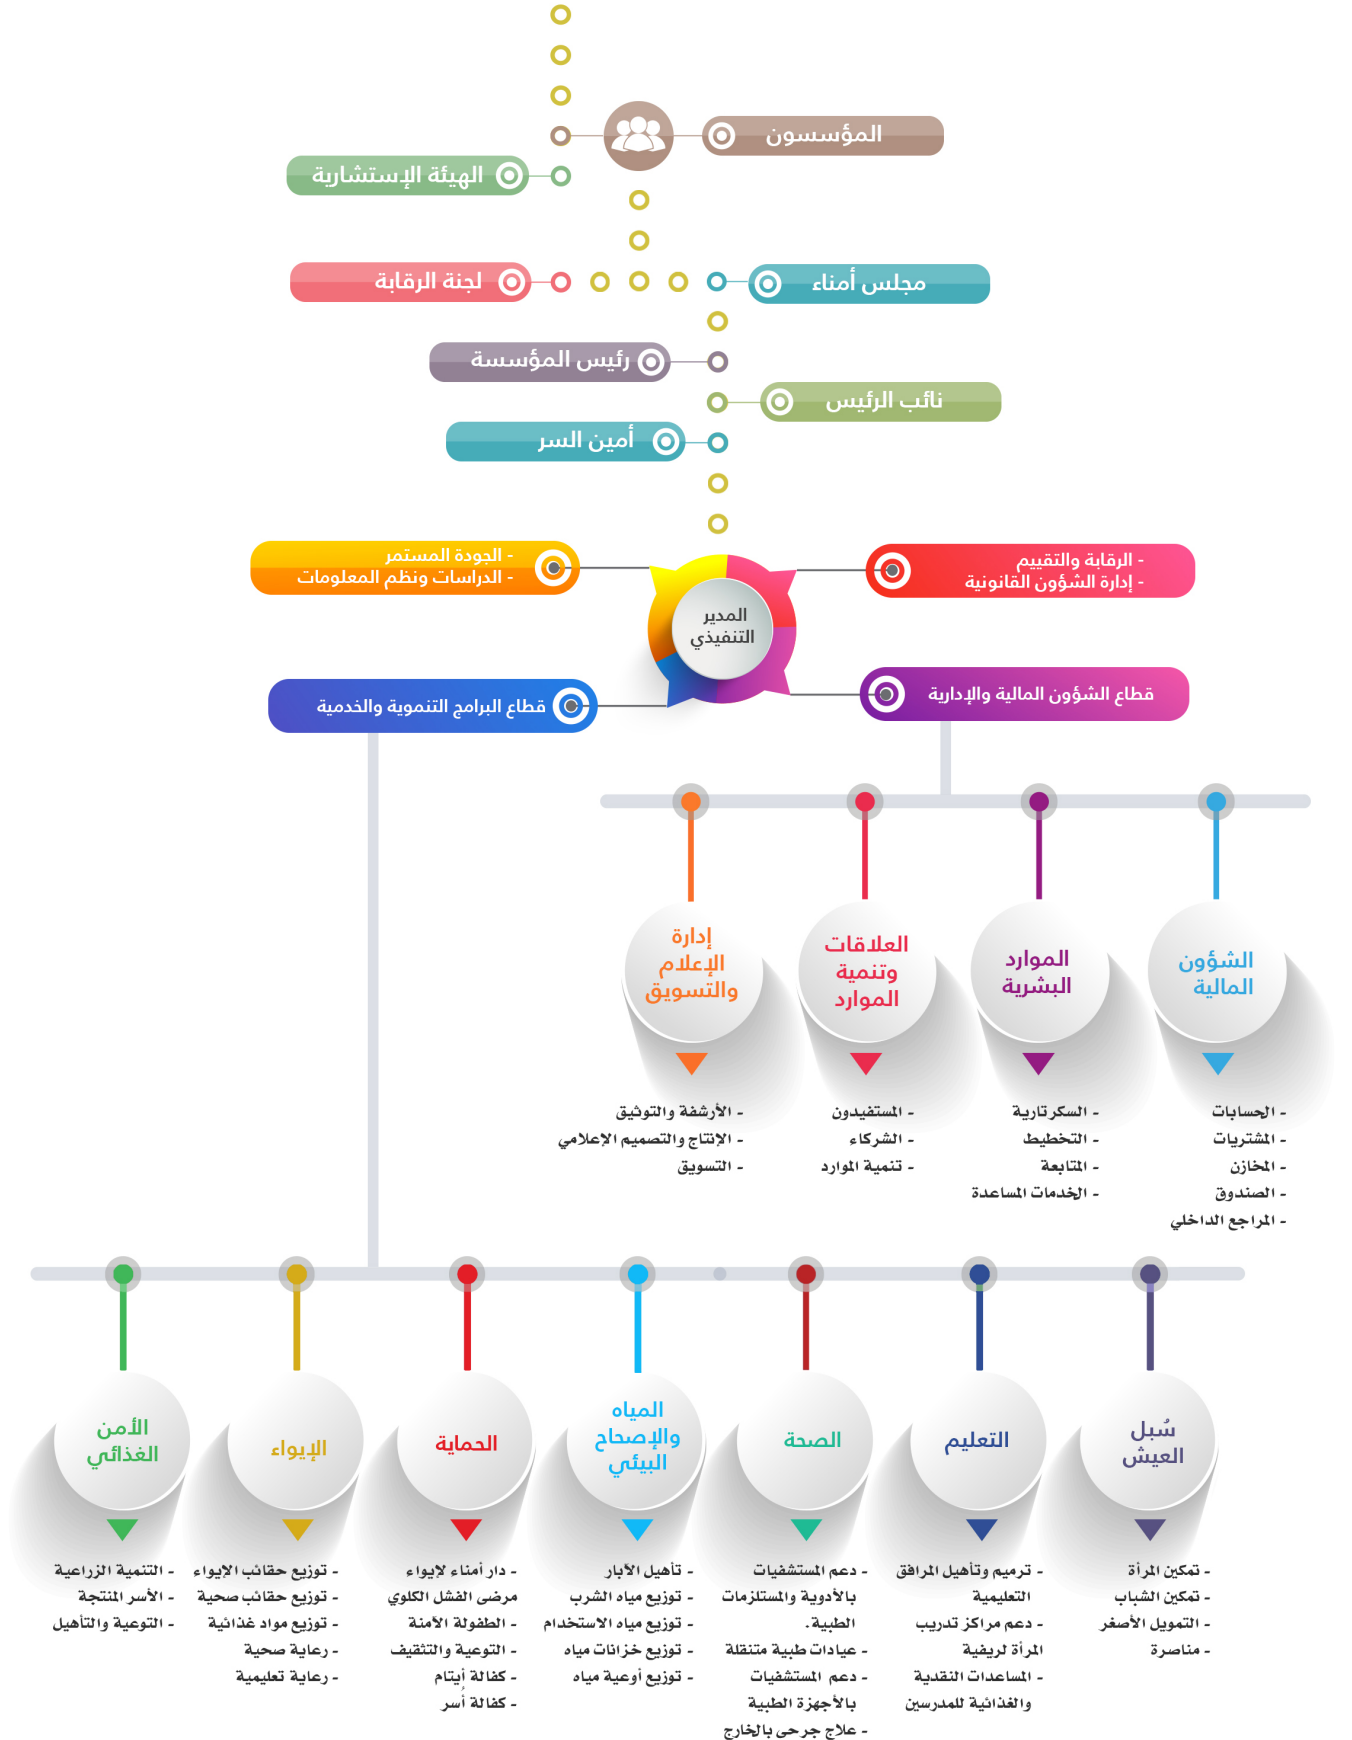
المؤسسون

الهيئة الإستشارية

مجلس أمناء

لجنة الرقابة

رئيس المؤسسة

نائب الرئيس

أمين السر

- الرقابة والتقييم
- إدارة الشؤون القانونية

- الجودة المستمر
- الدراسات ونظم المعلومات

المدير التنفيذي

قطاع الشؤون المالية والإدارية

قطاع البرامج التنموية والخدمية

الشؤون المالية

- الحسابات
- المشتريات
- المخازن
- الصندوق
- المراجع الداخلي

الموارد البشرية

- السكرتارية
- التخطيط
- المتابعة
- الخدمات المساعدة

العلاقات وتنمية الموارد

- المستفيدون
- الشركاء
- تنمية الموارد

إدارة الإعلام والتسويق

- الأرشفة والتوثيق
- الإنتاج والتصميم الإعلامي
- التسويق

سُبل العيش

- تمكين المرأة
- تمكين الشباب
- التمويل الأصغر
- مناصره

التعليم

- ترميم وتأهيل المرافق التعليمية
- دعم مراكز تدريب المرأة الريفية
- المساعدات النقدية والغذائية للمدرسين

الصحة

- دعم المستشفيات بالأدوية والمستلزمات الطبية.
- عيادات طبية متنقلة
- دعم المستشفيات بالأجهزة الطبية
- علاج جرحى بالخارج

المياه والإصحاح البيئي

- تأهيل الآبار
- توزيع مياه الشرب
- توزيع مياه الاستخدام
- توزيع خزانات مياه
- توزيع أوعية مياه

الحماية

- دار أمناء لإيواء مرضى الفشل الكلوي
- الطفولة الآمنة
- التوعية والتثقيف
- كفالة أيتام
- كفالة أسر

الإيواء

- توزيع حقائب الايواء
- توزيع حقائب صحيه
- توزيع مواد غذائية
- رعاية صحيه
- رعاية تعليمية

الأمن الغذائي

- التنمية الزراعية
- الأسر المنتجة
- التوعية والتأهيل